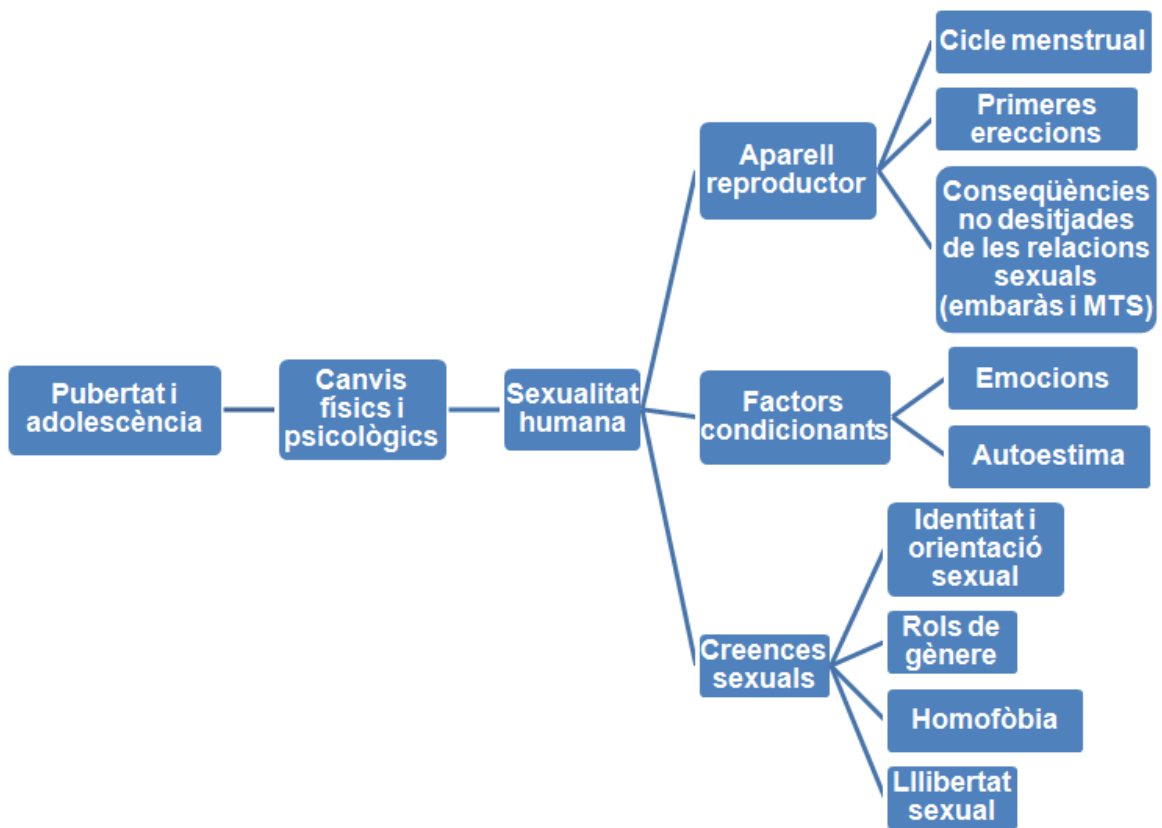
Pubertat i adolescència

Canvis físics i psicològics

Sexualitat humana

Aparell reproductor

Cicle menstrual

Primeres ereccions

Conseqüències no desitjades de les relacions sexuals (embaràs i MTS)

Factors condicionants

Emocions

Autoestima

Creences sexuals

Identitat i orientació sexual

Rols de gènere

Homofòbia

Llibertat sexual